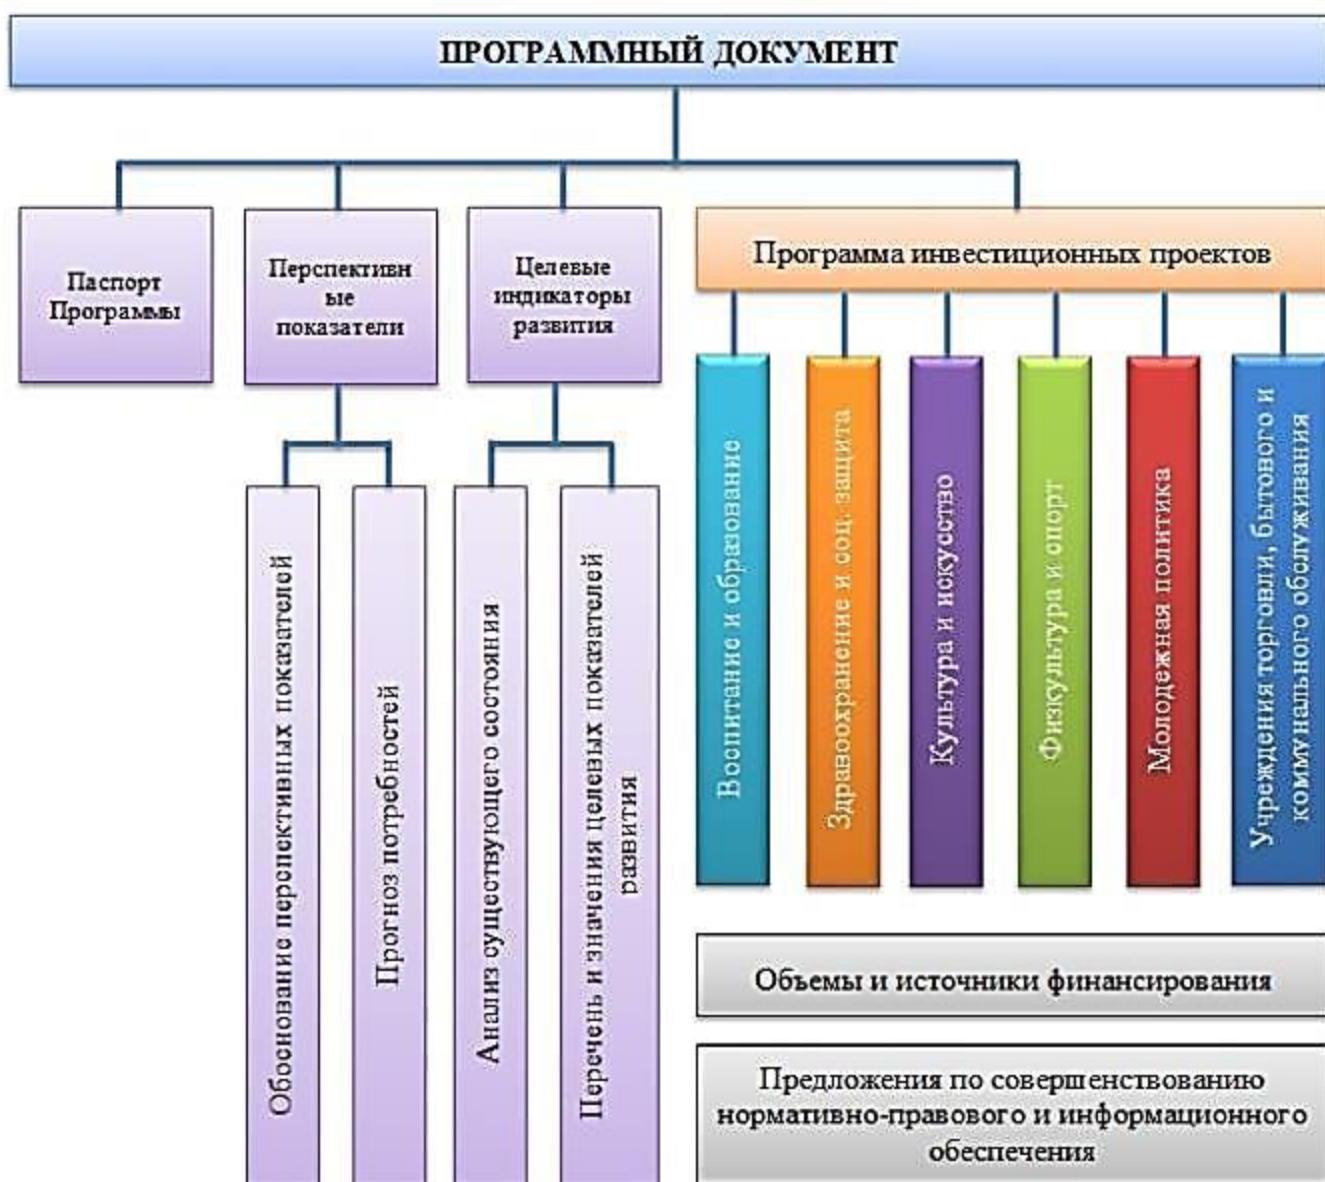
ПРОГРАММНЫЙ ДОКУМЕНТ

Паспорт Программы

Перспективные показатели

Целевые индикаторы развития

Программа инвестиционных проектов

Обоснование перспективных показателей

Прогноз потребностей

Анализ существующего состояния

Перечень и значения целевых показателей развития

Воспитание и образование

Здравоохранение и соц. защита

Культура и искусство

Физкультура и спорт

Молодежная политика

Учреждения торговли, бытового и коммунального обслуживания

Объемы и источники финансирования

Предложения по совершенствованию нормативно-правового и информационного обеспечения